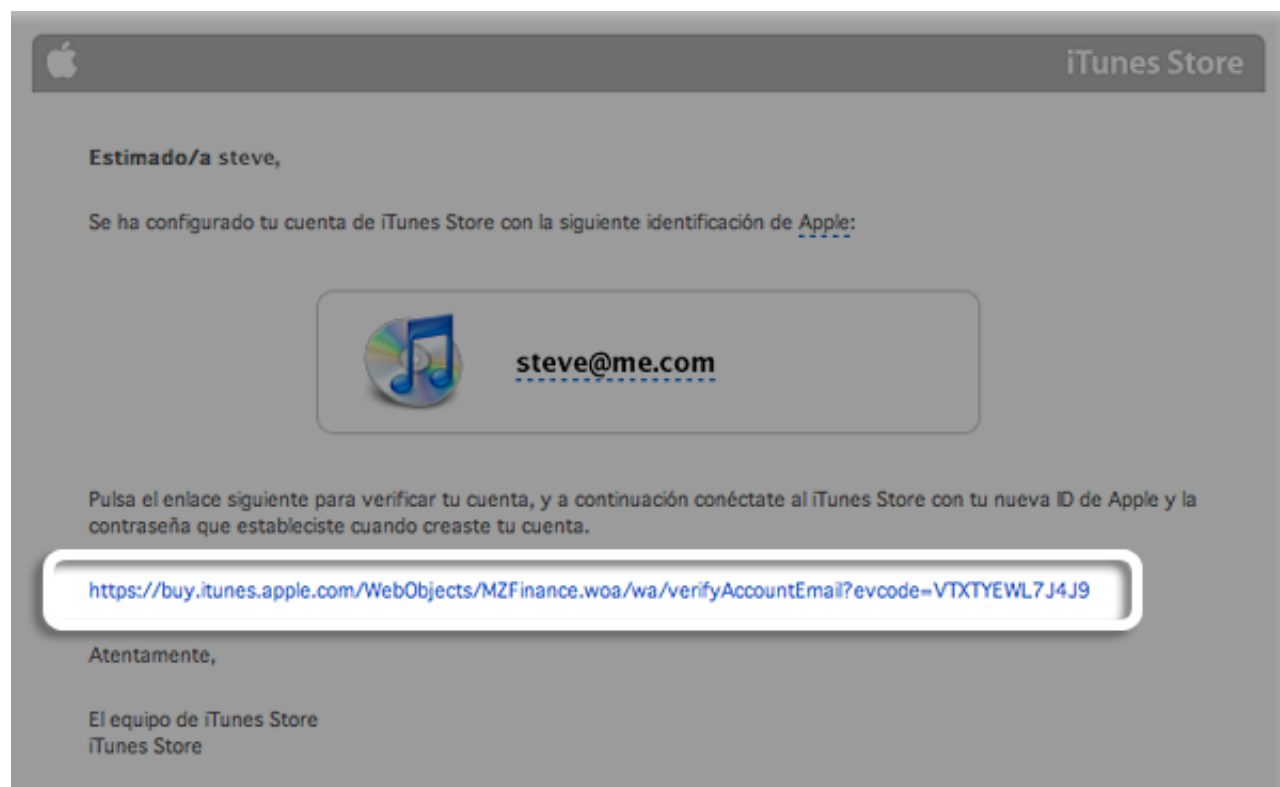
iTunes Store

Estimado/a steve,

Se ha configurado tu cuenta de iTunes Store con la siguiente identificación de Apple:

steve@me.com

Pulsa el enlace siguiente para verificar tu cuenta, y a continuación conéctate al iTunes Store con tu nueva ID de Apple y la contraseña que estableciste cuando creaste tu cuenta.

https://buy.itunes.apple.com/WebObjects/MZFinance.woa/wa/verifyAccountEmail?evcode=VTXTYEWL7J4J9

Atentamente,

El equipo de iTunes Store
iTunes Store